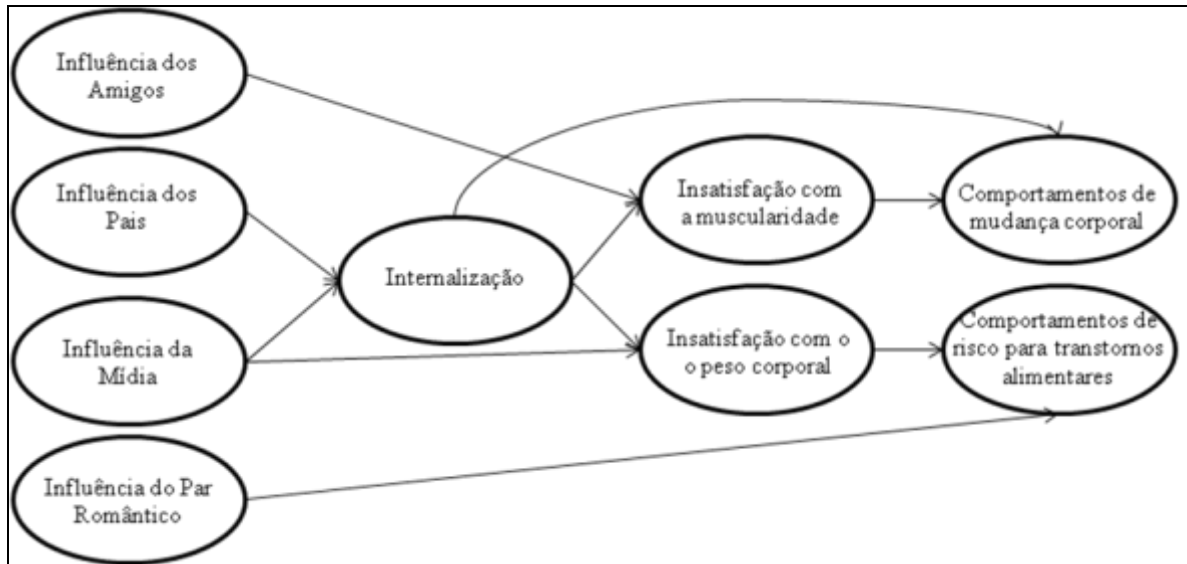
Influência dos Amigos

Influência dos Pais

Influência da Mídia

Influência do Par Romântico

Internalização

Insatisfação com a muscularidade

Insatisfação com o peso corporal

Comportamentos de mudança corporal

Comportamentos de risco para transtornos alimentares